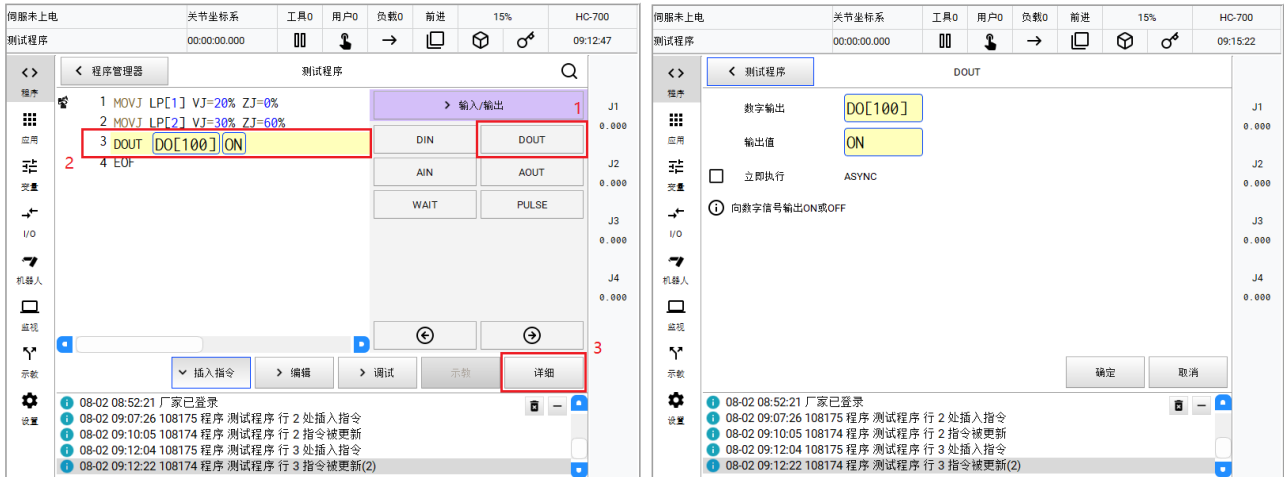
伺服未上电 关节坐标系 工具0 用户0 负载0 前进 15% HC-700
测试程序 00:00:00.000 09:12:47

<> 程序
应用
变量
I/O
机器人
监视
示教
设置

< 程序管理器 测试程序

1 MOVJ LP[1] VJ=20% ZJ=0%
2 MOVJ LP[2] VJ=30% ZJ=60%
3 DOUT DO[100] ON
4 EOF

2

> 输入/输出 1
DIN DOUT
AIN AOUT
WAIT PULSE

J1 0.000
J2 0.000
J3 0.000
J4 0.000

插入指令 > 编辑 > 调试 示教 详细 3

08-02 08:52:21 厂家已登录
08-02 09:07:26 108175 程序 测试程序 行 2 处插入指令
08-02 09:10:05 108174 程序 测试程序 行 2 指令被更新
08-02 09:12:04 108175 程序 测试程序 行 3 处插入指令
08-02 09:12:22 108174 程序 测试程序 行 3 指令被更新(2)

伺服未上电 关节坐标系 工具0 用户0 负载0 前进 15% HC-700
测试程序 00:00:00.000 09:15:22

<> 程序
应用
变量
I/O
机器人
监视
示教
设置

< 测试程序 DOUT

数字输出 DO[100]
输出值 ON
立即执行 ASYNC
向数字信号输出ON或OFF

J1 0.000
J2 0.000
J3 0.000
J4 0.000

确定 取消

08-02 08:52:21 厂家已登录
08-02 09:07:26 108175 程序 测试程序 行 2 处插入指令
08-02 09:10:05 108174 程序 测试程序 行 2 指令被更新
08-02 09:12:04 108175 程序 测试程序 行 3 处插入指令
08-02 09:12:22 108174 程序 测试程序 行 3 指令被更新(2)